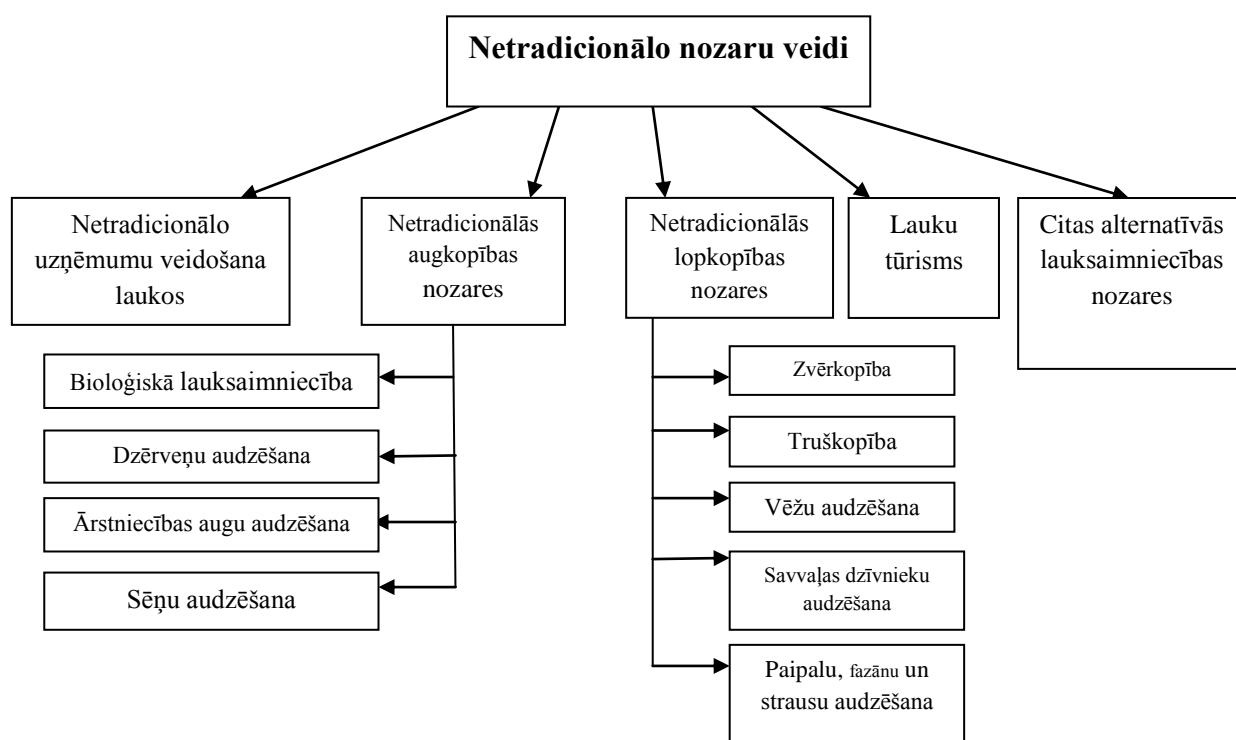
Netradicionālo nozaru veidi

Netradicionālo uzņēmumu veidošana laukos

Netradicionālās augkopības nozares

Netradicionālās lopkopības nozares

Lauku tūrisms

Citas alternatīvās lauksaimniecības nozares

Bioloģiskā lauksaimniecība

Dzērveņu audzēšana

Ārstniecības augu audzēšana

Sēņu audzēšana

Zvērkopība

Truškopība

Vēžu audzēšana

Savvaļas dzīvnieku audzēšana

Paipalu, fazānu un strausu audzēšana